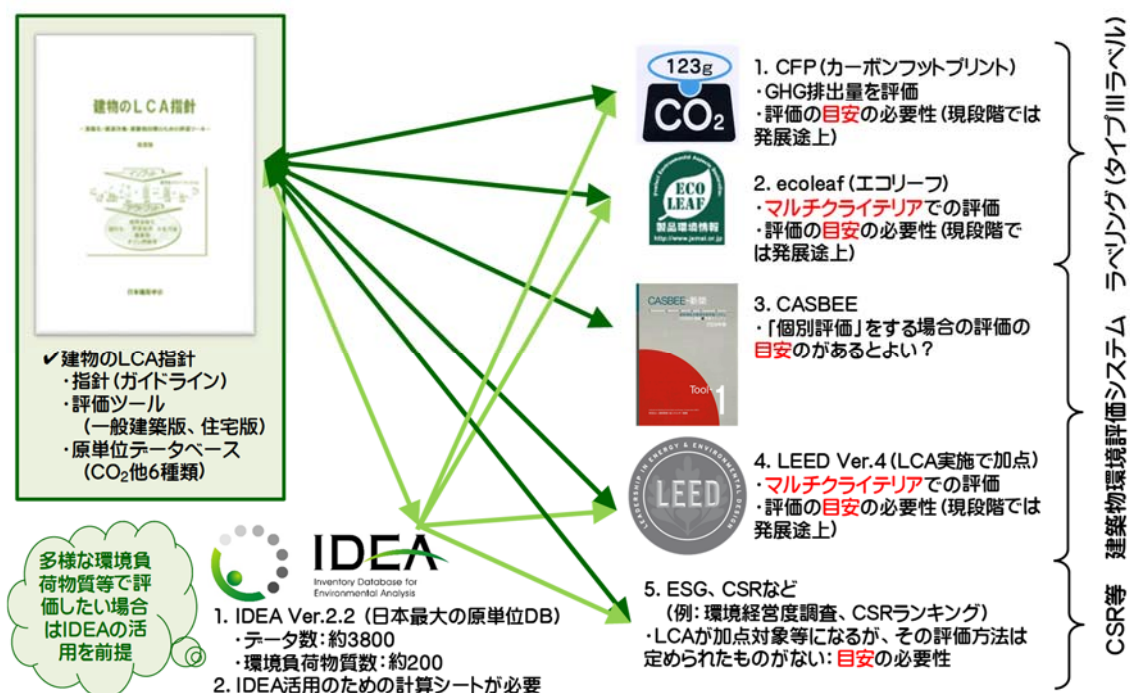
建物のLCA指針

日本建築学会

✔建物のLCA指針
・指針（ガイドライン）
・評価ツール
（一般建築版、住宅版）
・原単位データベース
（$CO_2$他6種類）

多様な環境負荷物質等で評価したい場合はIDEAの活用を前提

IDEA
Inventory Database for Environmental Analysis

1. IDEA Ver.2.2（日本最大の原単位DB）
・データ数：約3800
・環境負荷物質数：約200
2. IDEA活用のための計算シートが必要

123g
$CO_2$

1. CFP（カーボンフットプリント）
・GHG排出量を評価
・評価の目安の必要性（現段階では発展途上）

ECO LEAF
製品環境情報
http://www.jemai.or.jp

2. ecoleaf（エコリーフ）
・マルチクライテリアでの評価
・評価の目安の必要性（現段階では発展途上）

CASBEE-新築
Tool 1

3. CASBEE
・「個別評価」をする場合の評価の目安のがあるとよい？

LEED
LEADERSHIP IN ENERGY & ENVIRONMENTAL DESIGN

4. LEED Ver.4（LCA実施で加点）
・マルチクライテリアでの評価
・評価の目安の必要性（現段階では発展途上）

5. ESG、CSRなど
（例：環境経営度調査、CSRランキング）
・LCAが加点対象等になるが、その評価方法は定められたものがない：目安の必要性

ラベリング（タイプIIIラベル）
建築物環境評価システム
CSR等